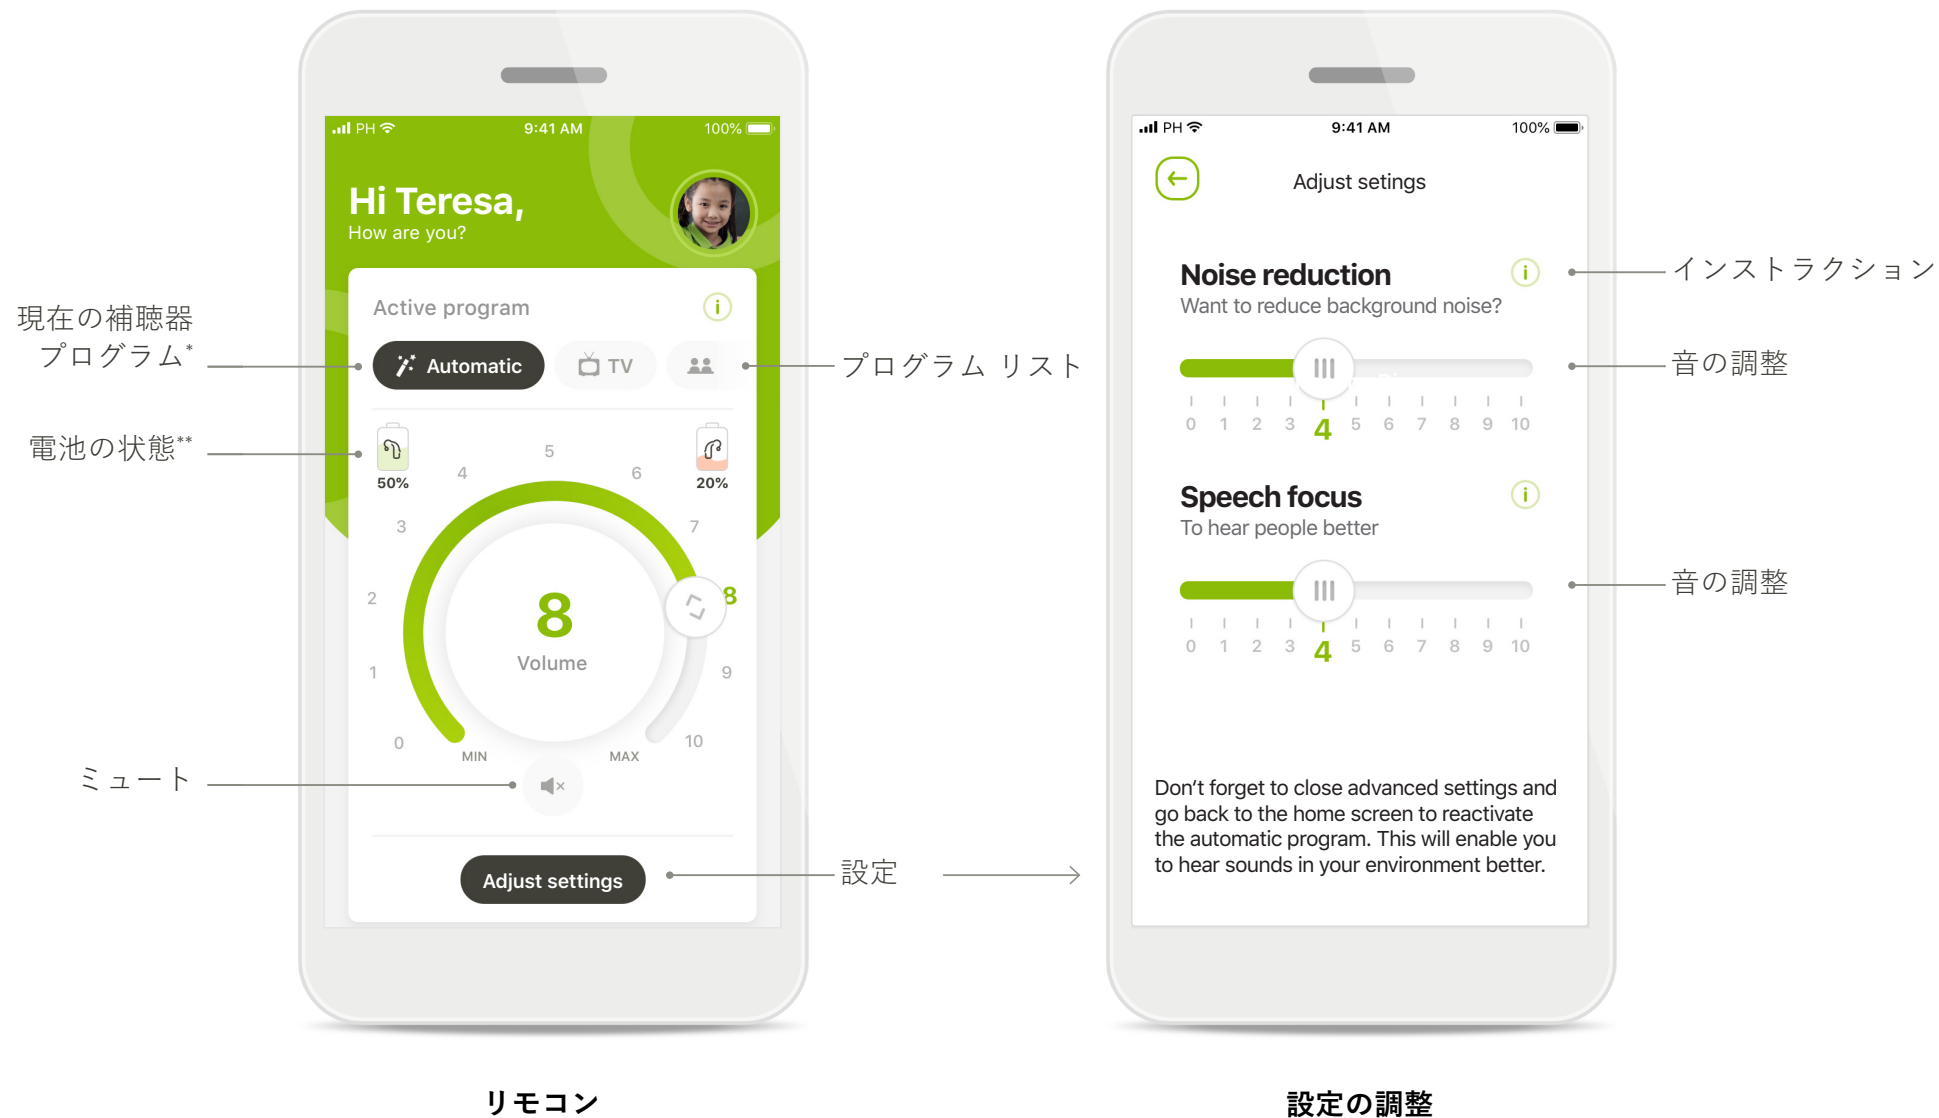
PH 9:41 AM 100%

Hi Teresa,
How are you?

Active program

現在の補聴器プログラム*

Automatic TV

プログラム リスト

電池の状態**

50% 20%

0 1 2 3 4 5 6 7 8 9 10

8
Volume

MIN MAX

ミュート

Adjust settings

設定

リモコン

PH 9:41 AM 100%

Adjust setings

Noise reduction
Want to reduce background noise?

インストラクション

音の調整

0 1 2 3 4 5 6 7 8 9 10

Speech focus
To hear people better

音の調整

0 1 2 3 4 5 6 7 8 9 10

Don't forget to close advanced settings and go back to the home screen to reactivate the automatic program. This will enable you to hear sounds in your environment better.

設定の調整